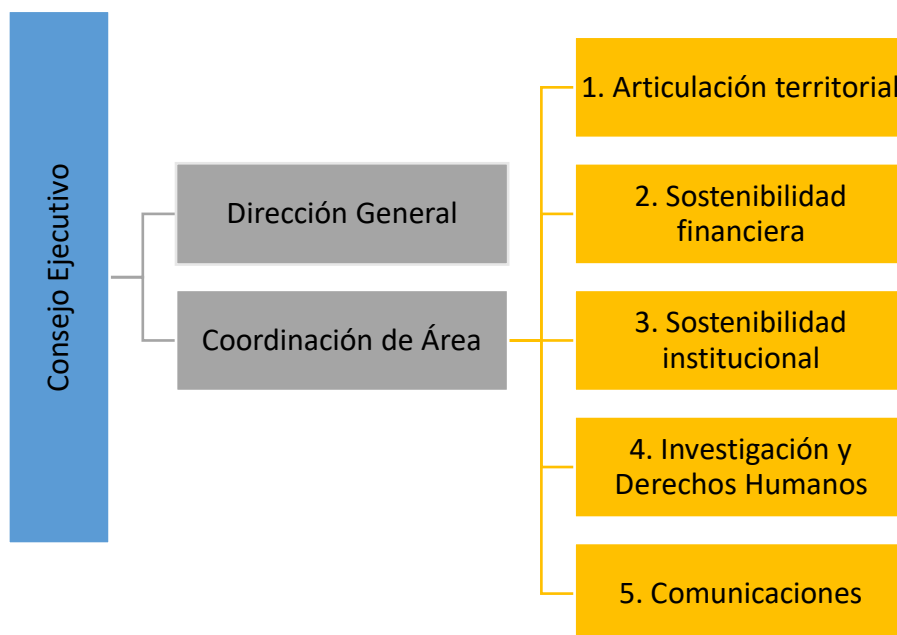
Consejo Ejecutivo

Dirección General

Coordinación de Área

1. Articulación territorial

2. Sostenibilidad financiera

3. Sostenibilidad institucional

4. Investigación y Derechos Humanos

5. Comunicaciones